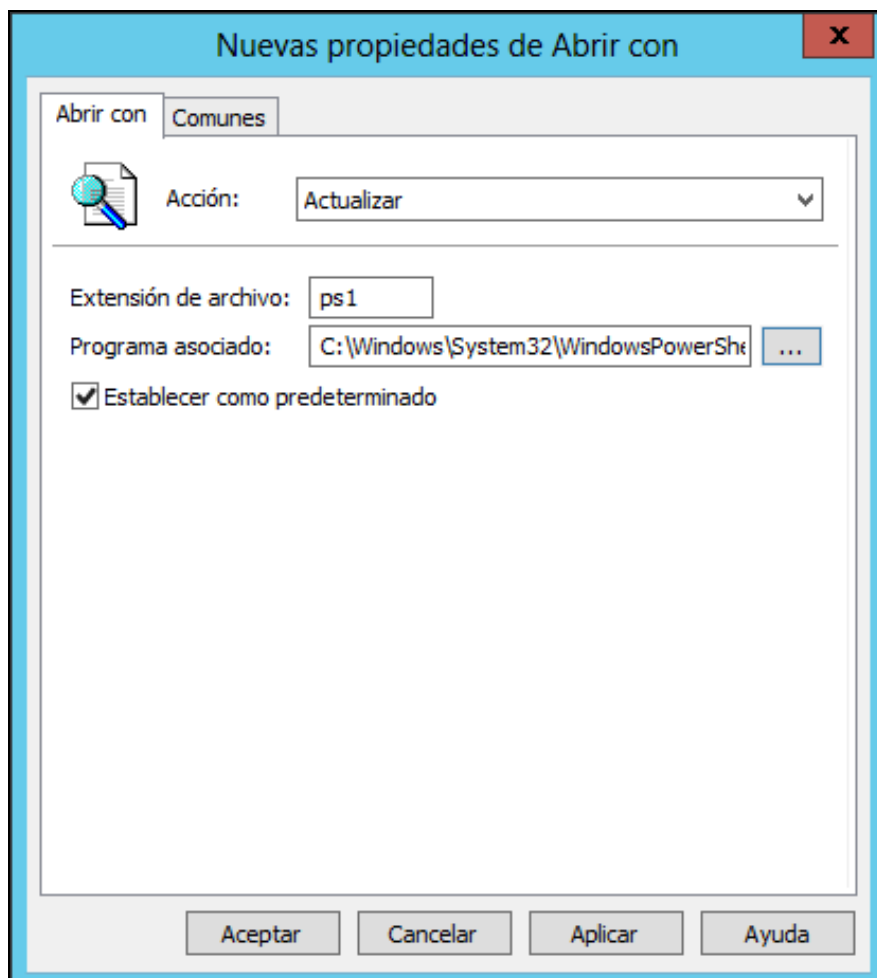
Nuevas propiedades de Abrir con

x

Abrir con | Comunes

Acción: Actualizar

Extensión de archivo: ps1

Programa asociado: C:\Windows\System32\WindowsPowerShe ...

Establecer como predeterminado

Aceptar | Cancelar | Aplicar | Ayuda